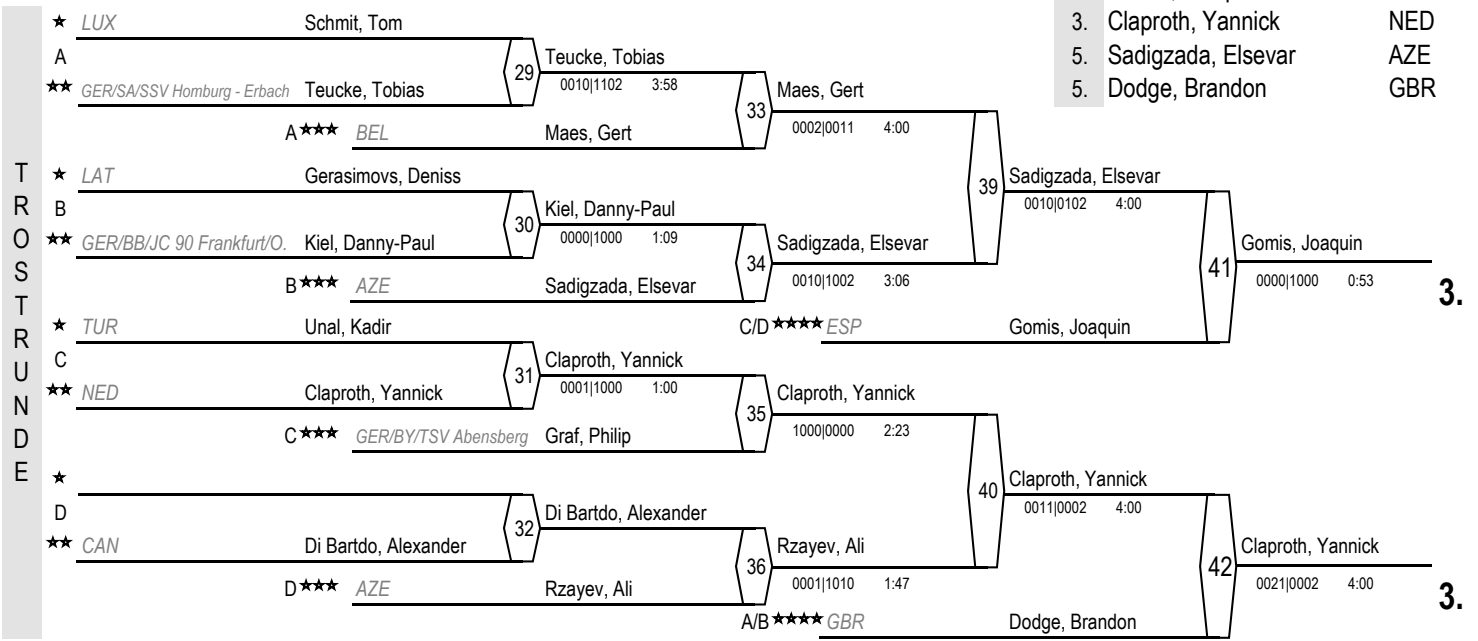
TROSTRUNDE

3. Claproth, Yannick NED
5. Sadigzada, Elsevar AZE
5. Dodge, Brandon GBR

★ LUX Schmit, Tom
A
★★ GER/SA/SSV Homburg - Erbach Teucke, Tobias
29
Teucke, Tobias
0010|1102 3:58
A★★★ BEL Maes, Gert
33
Maes, Gert
0002|0011 4:00

★ LAT Gerasimovs, Deniss
B
★★ GER/BB/JC 90 Frankfurt/O. Kiel, Danny-Paul
30
Kiel, Danny-Paul
0000|1000 1:09
B★★★ AZE Sadigzada, Elsevar
34
Sadigzada, Elsevar
0010|1002 3:06
39
Sadigzada, Elsevar
0010|0102 4:00
C/D★★★★ ESP Gomis, Joaquin
41
Gomis, Joaquin
0000|1000 0:53
3.

★ TUR Unal, Kadir
C
★★ NED Claproth, Yannick
31
Claproth, Yannick
0001|1000 1:00
C★★★ GER/BY/TSV Abensberg Graf, Philip
35
Claproth, Yannick
1000|0000 2:23

★
D
★★ CAN Di Bartdo, Alexander
32
Di Bartdo, Alexander
D★★★ AZE Rzayev, Ali
36
Rzayev, Ali
0001|1010 1:47
40
Claproth, Yannick
0011|0002 4:00
A/B★★★★ GBR Dodge, Brandon
42
Claproth, Yannick
0021|0002 4:00
3.